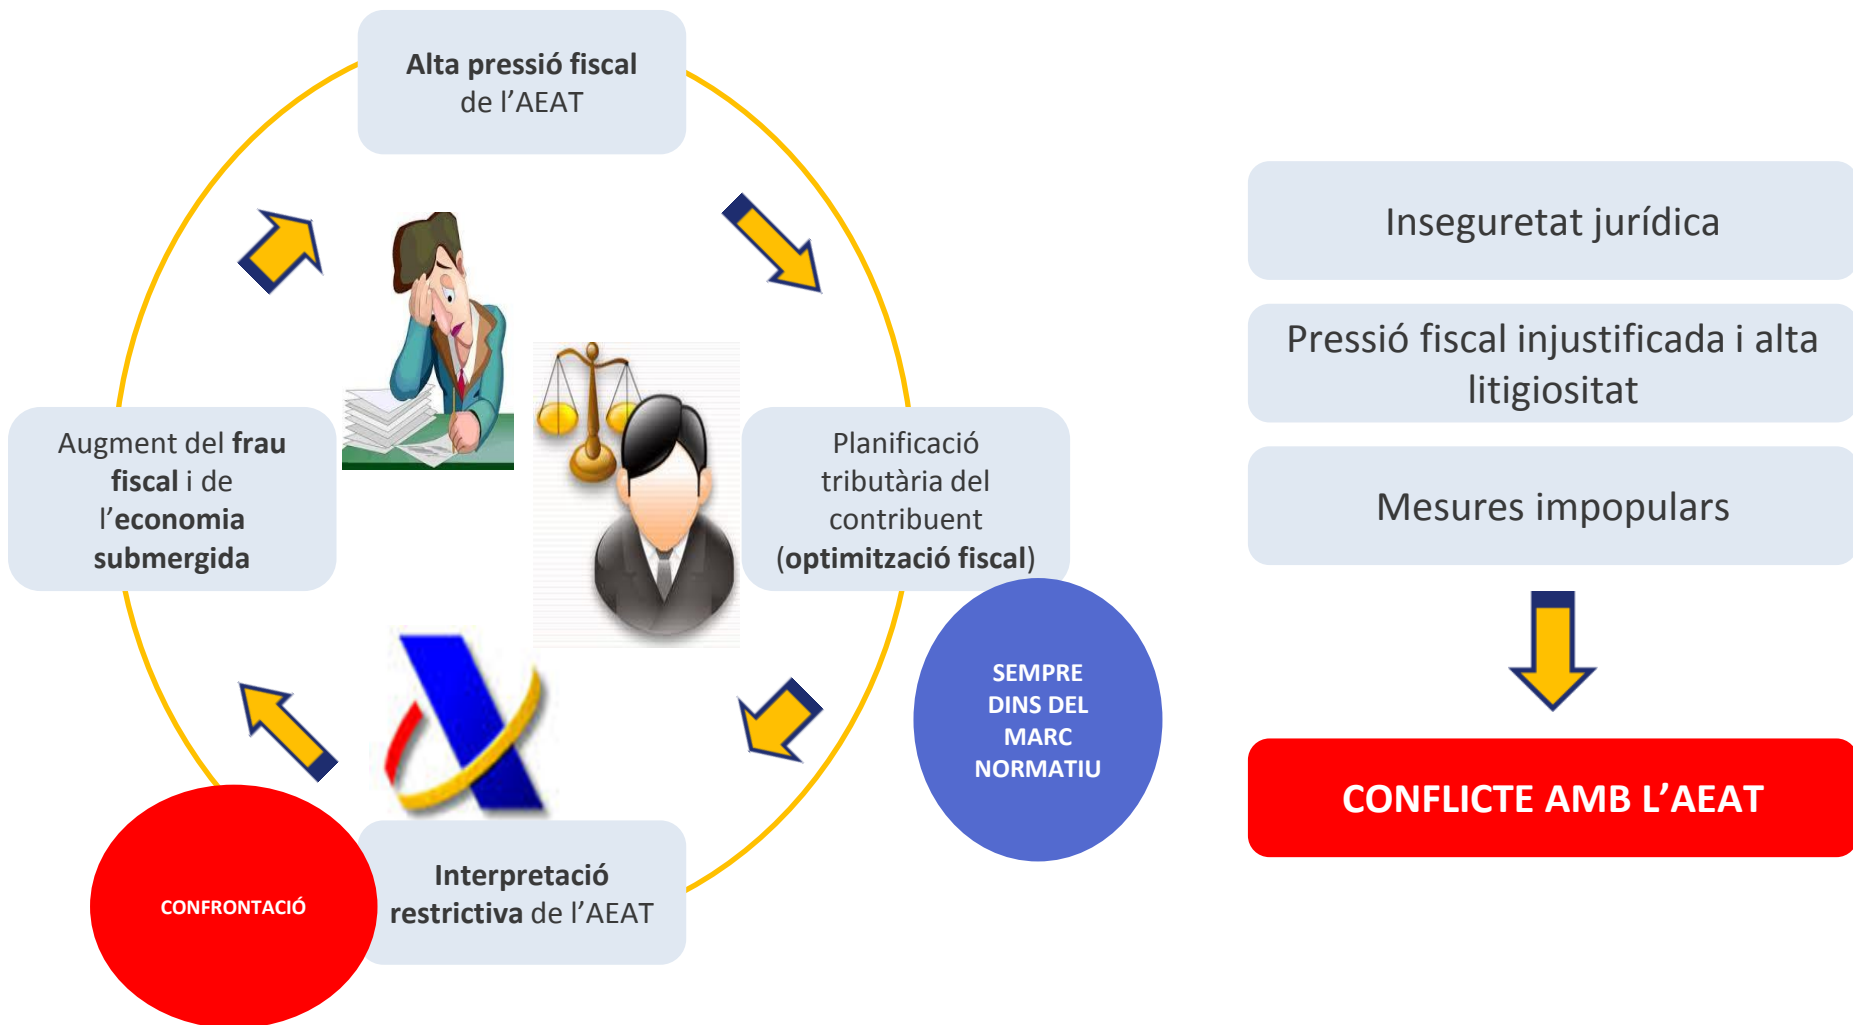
Alta pressió fiscal de l'AEAT

Planificació tributària del contribuent (optimització fiscal)

SEMPRE DINS DEL MARC NORMATIU

Interpretació restrictiva de l'AEAT

CONFRONTACIÓ

Augment del frau fiscal i de l'economia submergida

Inseguretat jurídica

Pressió fiscal injustificada i alta litigiositat

Mesures impopulars

CONFLICTE AMB L'AEAT